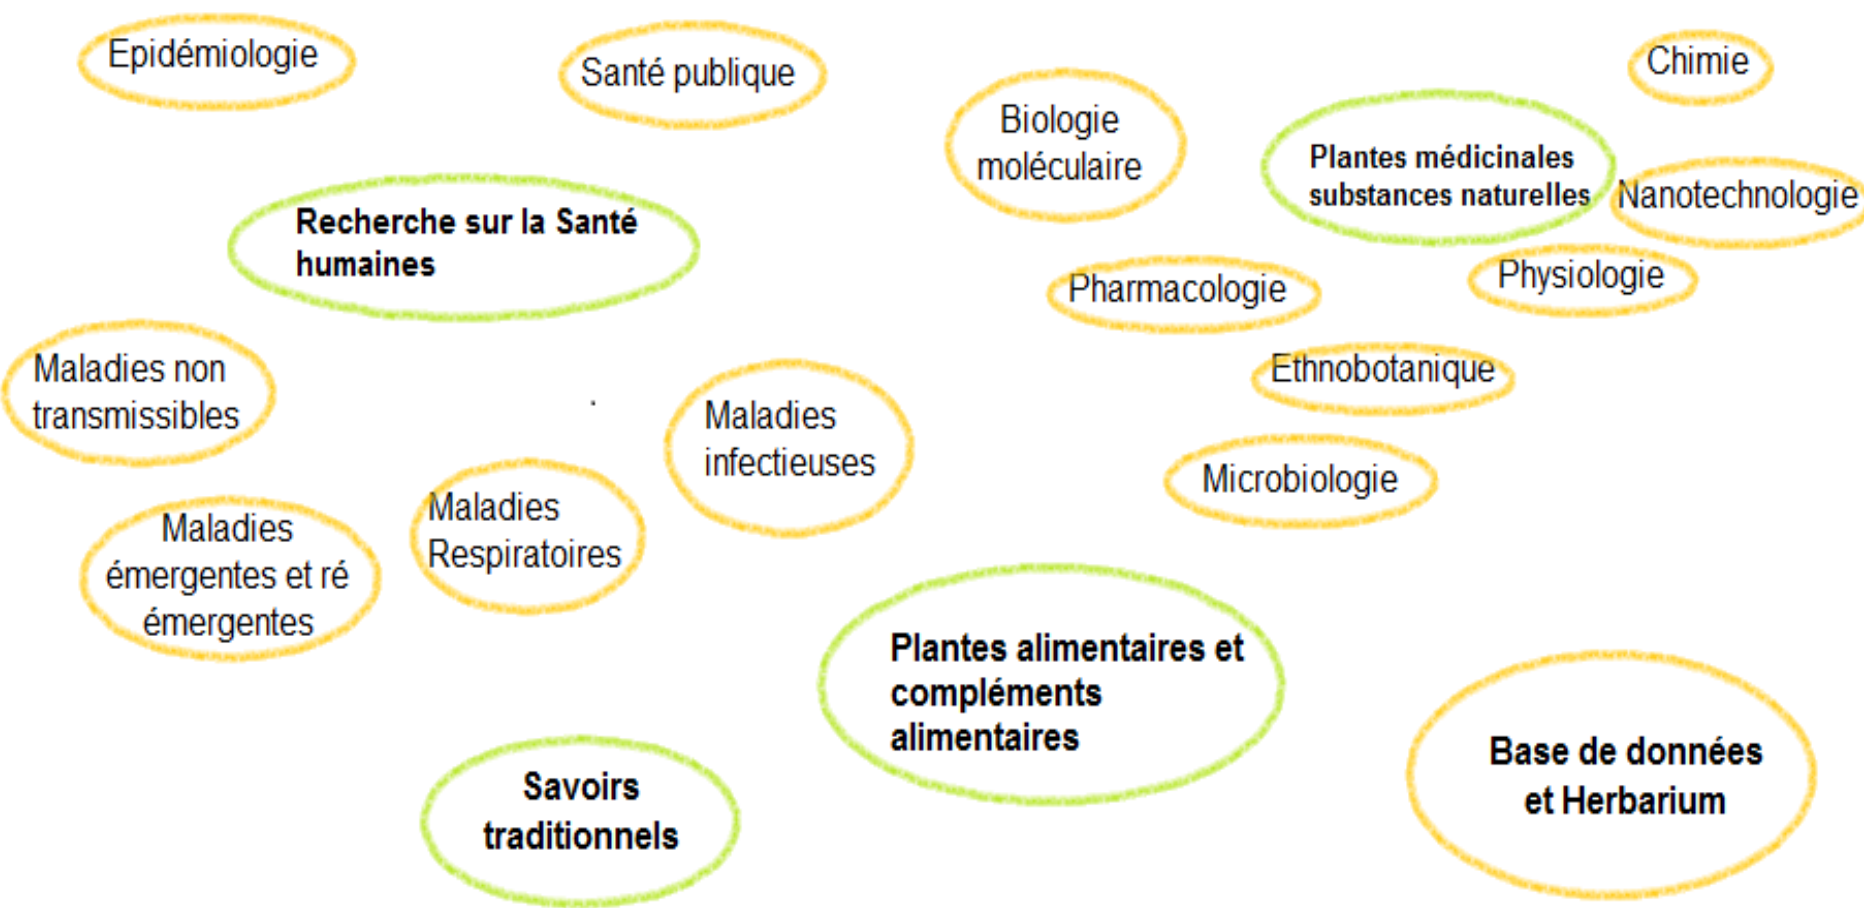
Epidémiologie

Santé publique

Biologie moléculaire

Chimie

Plantes médicinales substances naturelles

Nanotechnologie

Recherche sur la Santé humaines

Pharmacologie

Physiologie

Ethnobotanique

Maladies non transmissibles

Maladies infectieuses

Microbiologie

Maladies émergentes et ré émergentes

Maladies Respiratoires

Plantes alimentaires et compléments alimentaires

Base de données et Herbarium

Savoirs traditionnels